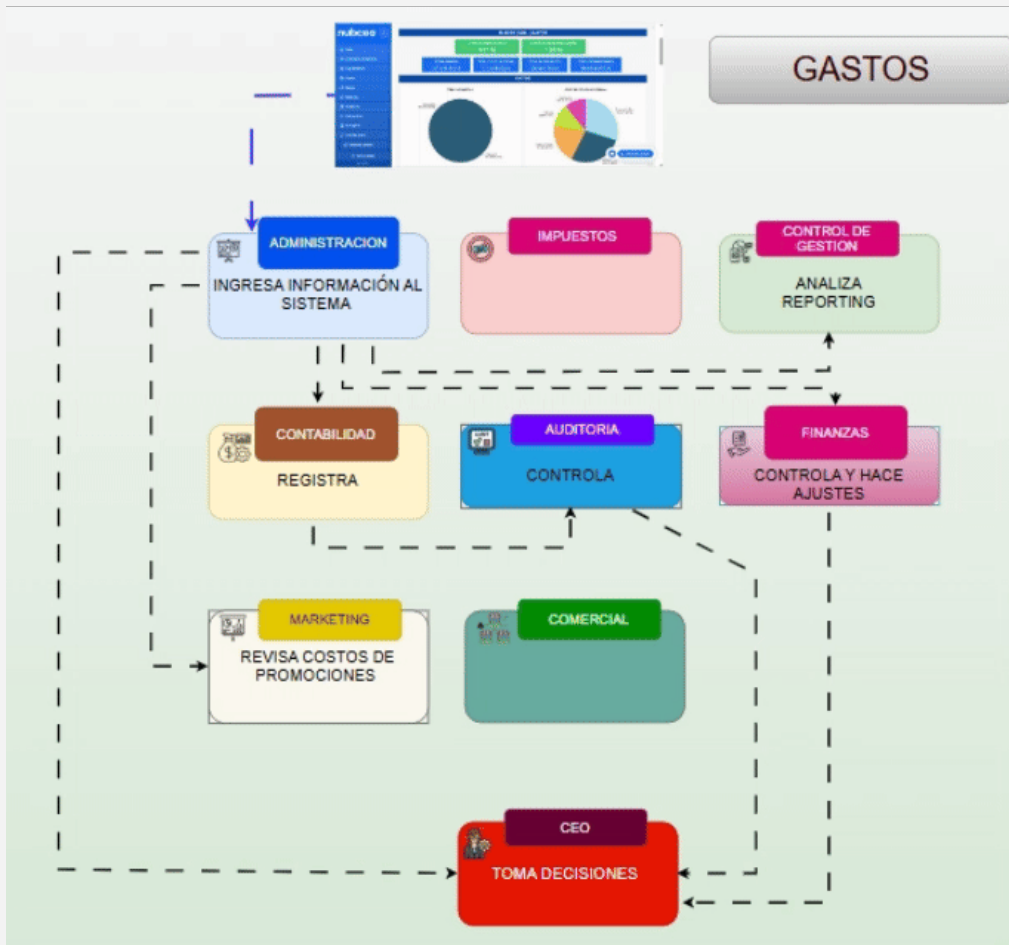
GASTOS

nubceo

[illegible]

ADMINISTRACION

INGRESA INFORMACIÓN AL SISTEMA

IMPUESTOS

CONTROL DE GESTION

ANALIZA REPORTING

CONTABILIDAD

REGISTRA

AUDITORIA

CONTROLA

FINANZAS

CONTROLA Y HACE AJUSTES

MARKETING

REVISA COSTOS DE PROMOCIONES

COMERCIAL

CEO

TOMA DECISIONES